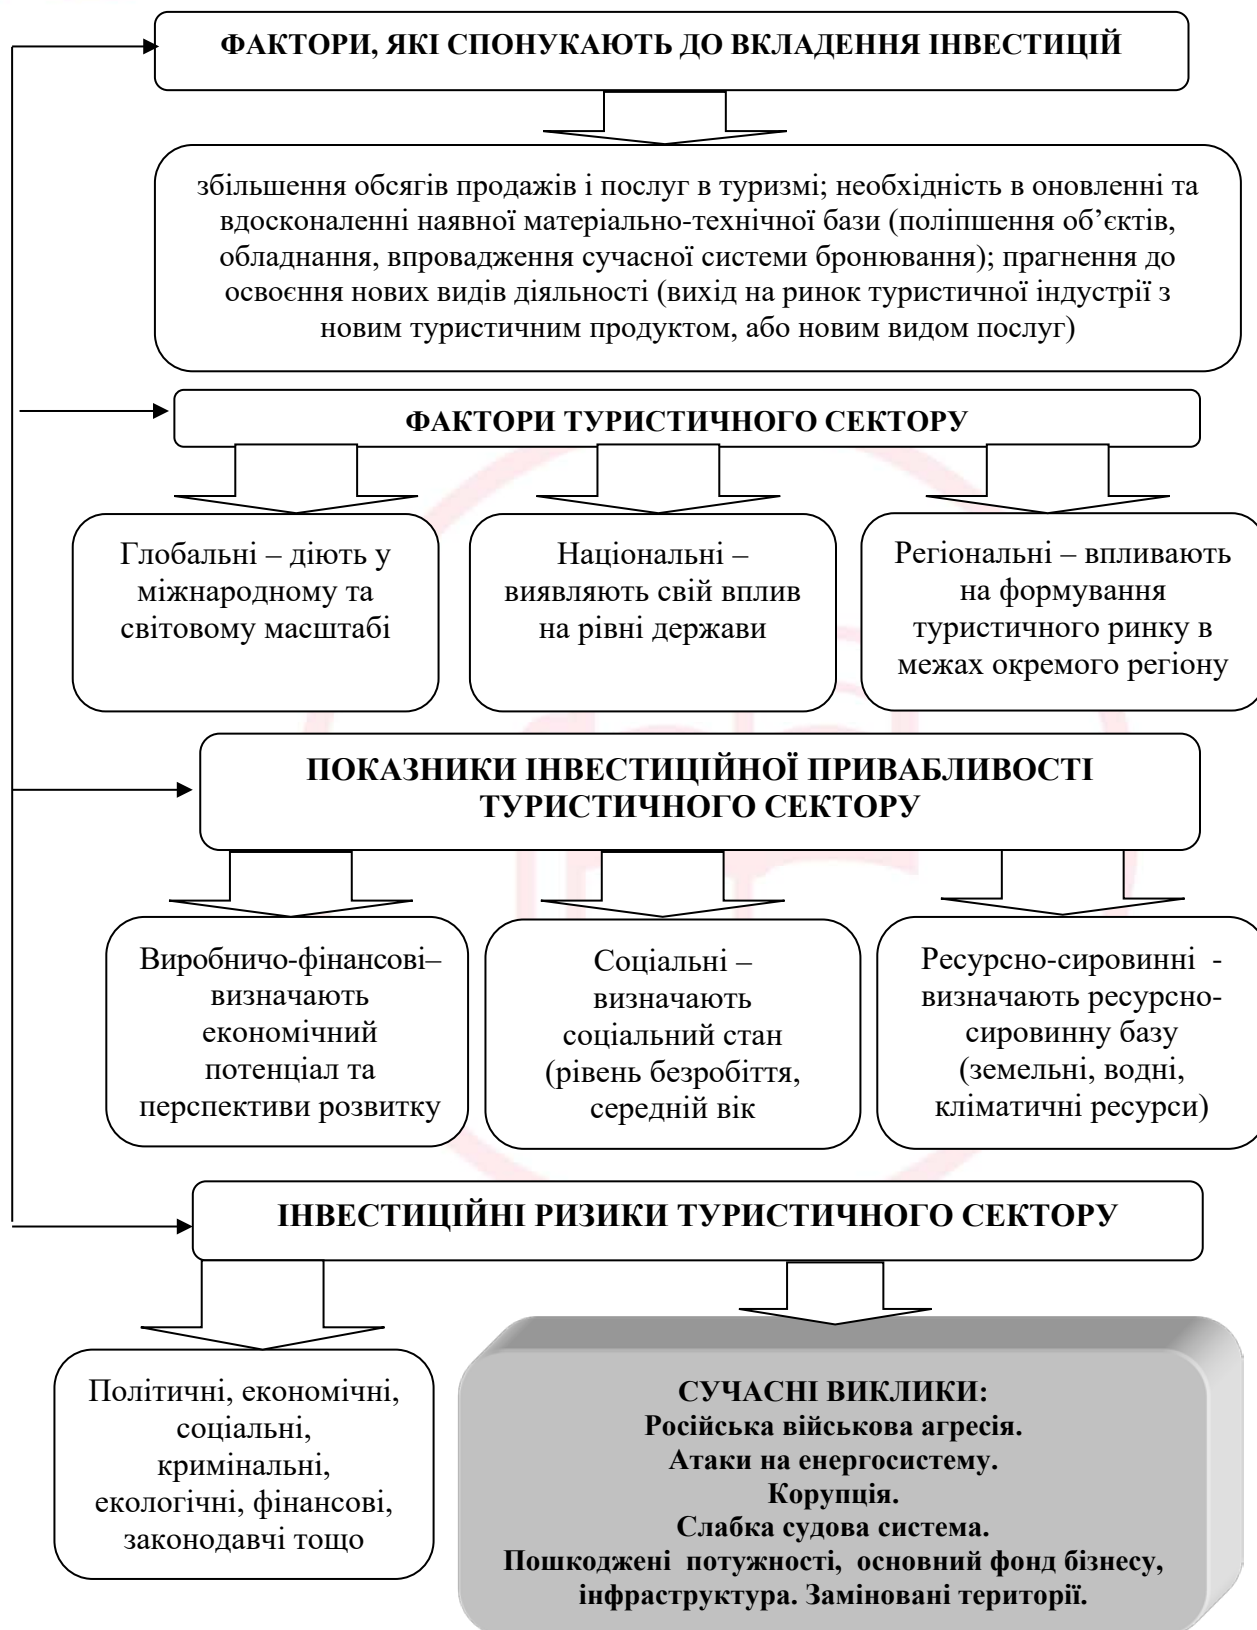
ФАКТОРИ, ЯКІ СПОНУКАЮТЬ ДО ВКЛАДЕННЯ ІНВЕСТИЦІЙ

збільшення обсягів продажів і послуг в туризмі; необхідність в оновленні та вдосконаленні наявної матеріально-технічної бази (поліпшення об'єктів, обладнання, впровадження сучасної системи бронювання); прагнення до освоєння нових видів діяльності (вихід на ринок туристичної індустрії з новим туристичним продуктом, або новим видом послуг)

ФАКТОРИ ТУРИСТИЧНОГО СЕКТОРУ

Глобальні – діють у міжнародному та світовому масштабі

Національні – виявляють свій вплив на рівні держави

Регіональні – впливають на формування туристичного ринку в межах окремого регіону

ПОКАЗНИКИ ІНВЕСТИЦІЙНОЇ ПРИВАБЛИВОСТІ ТУРИСТИЧНОГО СЕКТОРУ

Виробничо-фінансові– визначають економічний потенціал та перспективи розвитку

Соціальні – визначають соціальний стан (рівень безробіття, середній вік

Ресурсно-сировинні - визначають ресурсно-сировинну базу (земельні, водні, кліматичні ресурси)

ІНВЕСТИЦІЙНІ РИЗИКИ ТУРИСТИЧНОГО СЕКТОРУ

Політичні, економічні, соціальні, кримінальні, екологічні, фінансові, законодавчі тощо

СУЧАСНІ ВИКЛИКИ:
Російська військова агресія.
Атаки на енергосистему.
Корупція.
Слабка судова система.
Пошкоджені потужності, основний фонд бізнесу, інфраструктура. Заміновані території.